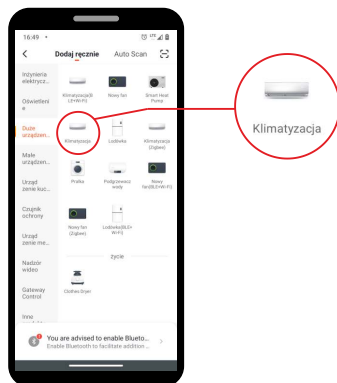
16:49

Dodaj ręcznie
Auto Scan

Inżynieria elektrycz...
Oświetlenie
Duże urządzen...
Małe urządzen...
Urząd zenie kuc...
Czujnik ochrony
Urząd zenie me...
Nadzór wideo
Gateway Control
Inne

Klimatyzacja(B LE+Wi-Fi)
Nowy fan
Smart Heat Pump
Klimatyzacja
Lodówka
Klimatyzacja (Zigbee)
Pralka
Podgrzewacz wody
Nowy fan(BLE+Wi-Fi)
Nowy fan (Zigbee)
Lodówka(BLE+Wi-Fi)

życie

Clothes Dryer

You are advised to enable Blueto...
Enable Bluetooth to facilitate addition...

Klimatyzacja